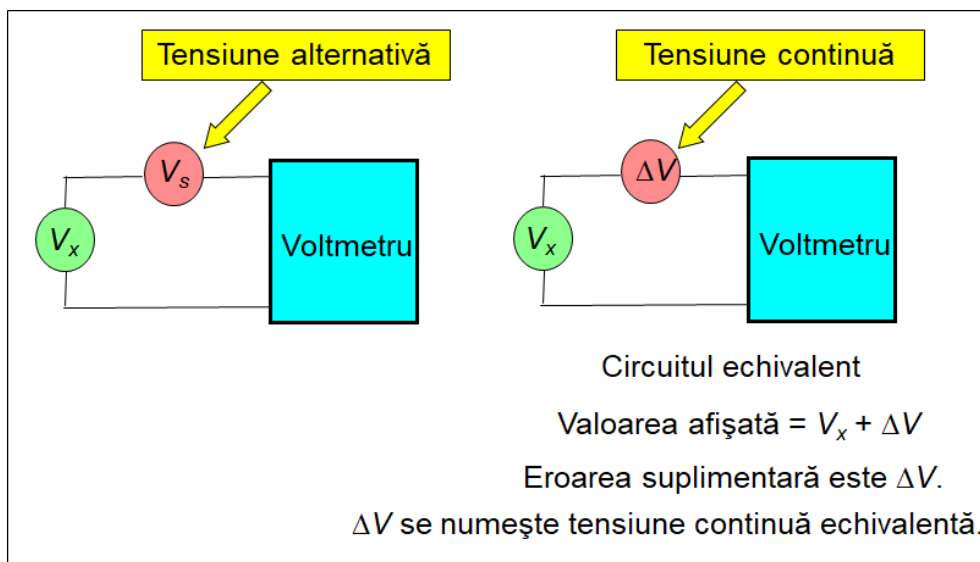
Tensiune alternativă

$V_s$

$V_x$

Voltmetru

Tensiune continuă

$\Delta V$

$V_x$

Voltmetru

Circuitul echivalent

Valoarea afişată = $V_x + \Delta V$

Eroarea suplimentară este $\Delta V$.

$\Delta V$ se numeşte tensiune continuă echivalentă.